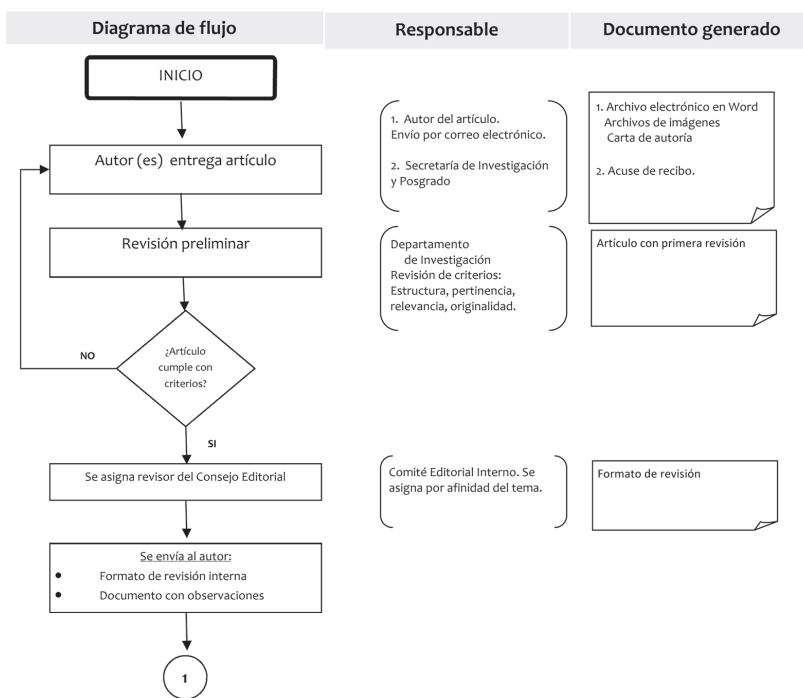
Diagrama de flujo

Responsable

Documento generado

INICIO

Autor (es) entrega artículo

1. Autor del artículo. Envío por correo electrónico.

2. Secretaría de Investigación y Posgrado

1. Archivo electrónico en Word
Archivos de imágenes
Carta de autoría

2. Acuse de recibo.

Revisión preliminar

Departamento de Investigación
Revisión de criterios:
Estructura, pertinencia, relevancia, originalidad.

Artículo con primera revisión

NO

¿Artículo cumple con criterios?

SI

Se asigna revisor del Consejo Editorial

Comité Editorial Interno. Se asigna por afinidad del tema.

Formato de revisión

Se envía al autor:
• Formato de revisión interna
• Documento con observaciones

1